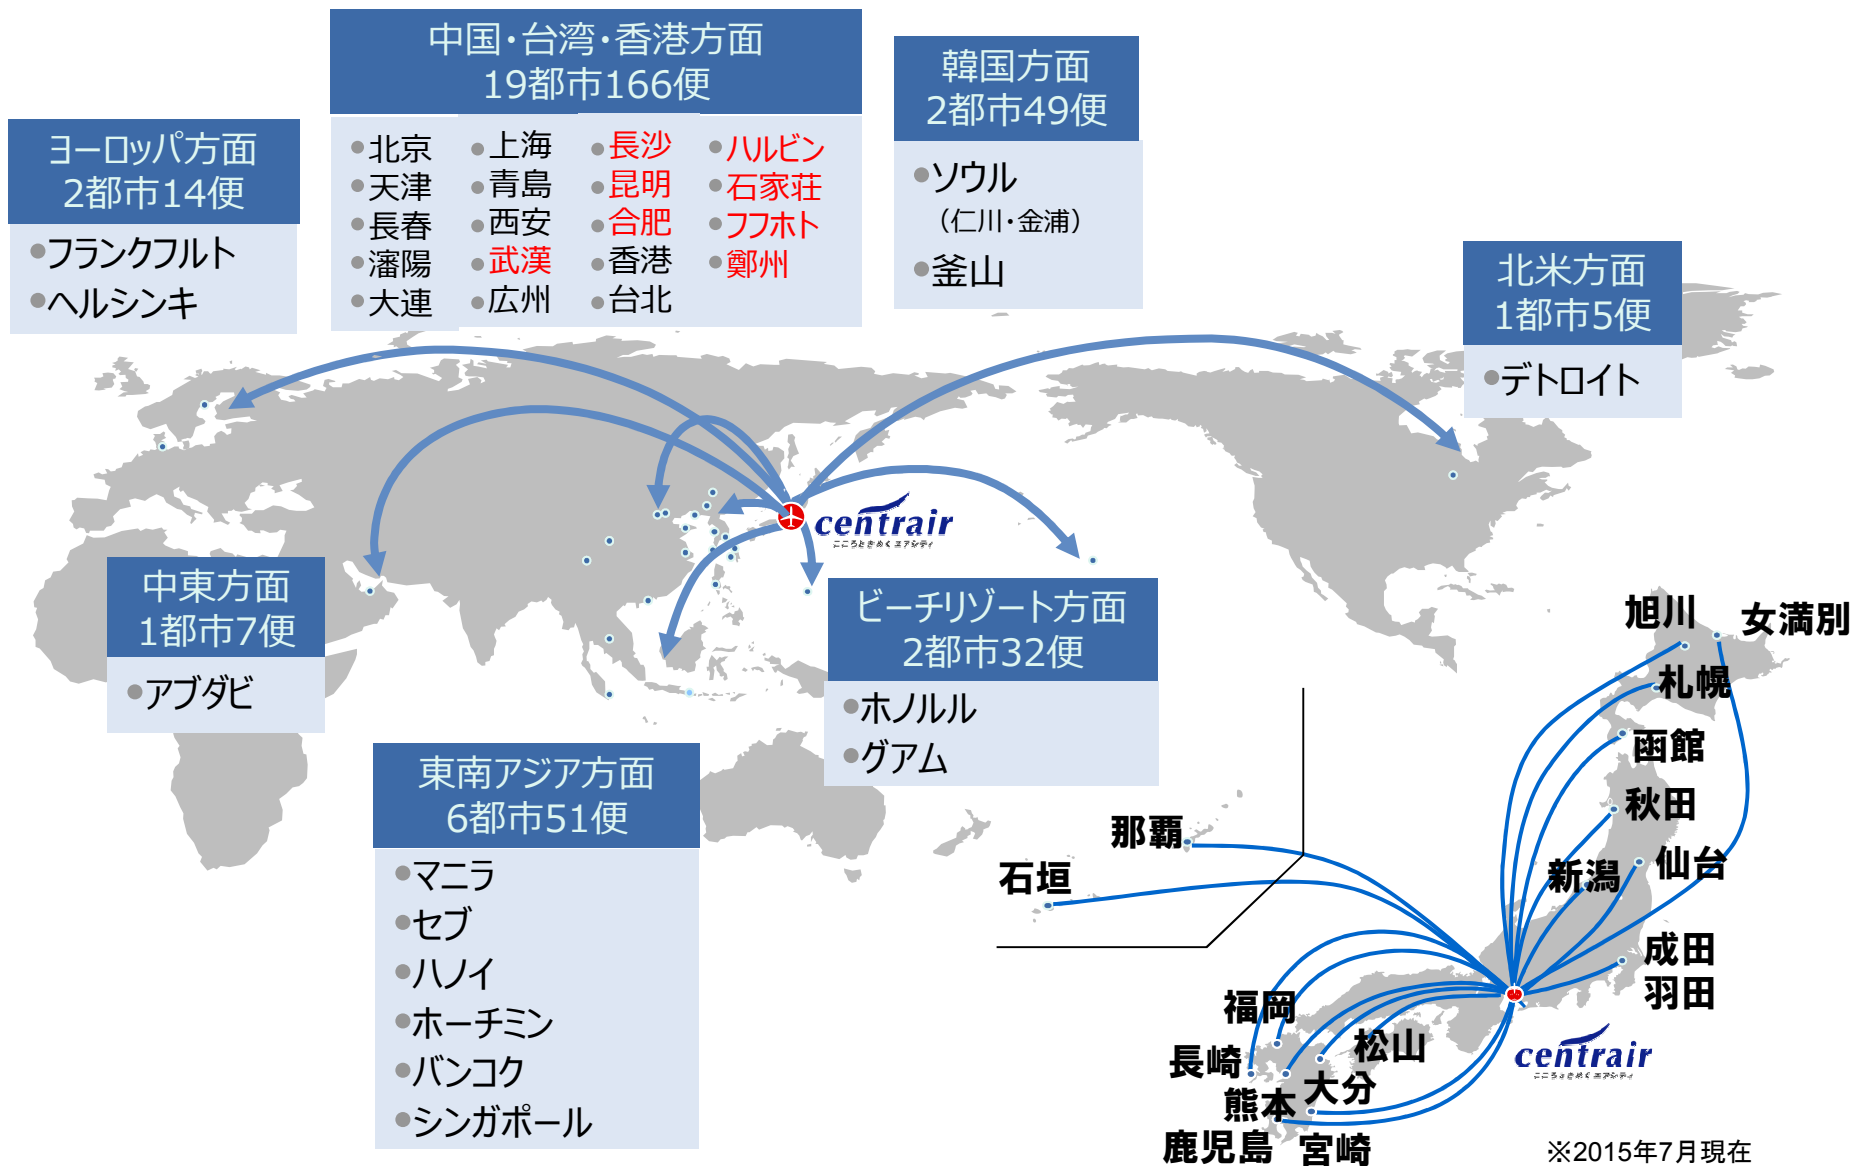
中国・台湾・香港方面
19都市166便

●北京 ●天津 ●長春 ●瀋陽 ●大連
●上海 ●青島 ●西安 ●武漢 ●広州
●長沙 ●昆明 ●合肥 ●香港 ●台北
●ハルビン ●石家荘 ●フフホト ●鄭州

ヨーロッパ方面
2都市14便
●フランクフルト
●ヘルシンキ

韓国方面
2都市49便
●ソウル
（仁川・金浦）
●釜山

北米方面
1都市5便
●デトロイト

中東方面
1都市7便
●アブダビ

centrair
こころときめくエアシティ

ビーチリゾート方面
2都市32便
●ホノルル
●グアム

東南アジア方面
6都市51便
●マニラ
●セブ
●ハノイ
●ホーチミン
●バンコク
●シンガポール

旭川 女満別 札幌 函館 秋田 仙台 新潟 成田 羽田 那覇 石垣 福岡 長崎 松山 大分 熊本 鹿児島 宮崎

centrair
こころときめくエアシティ

※2015年7月現在